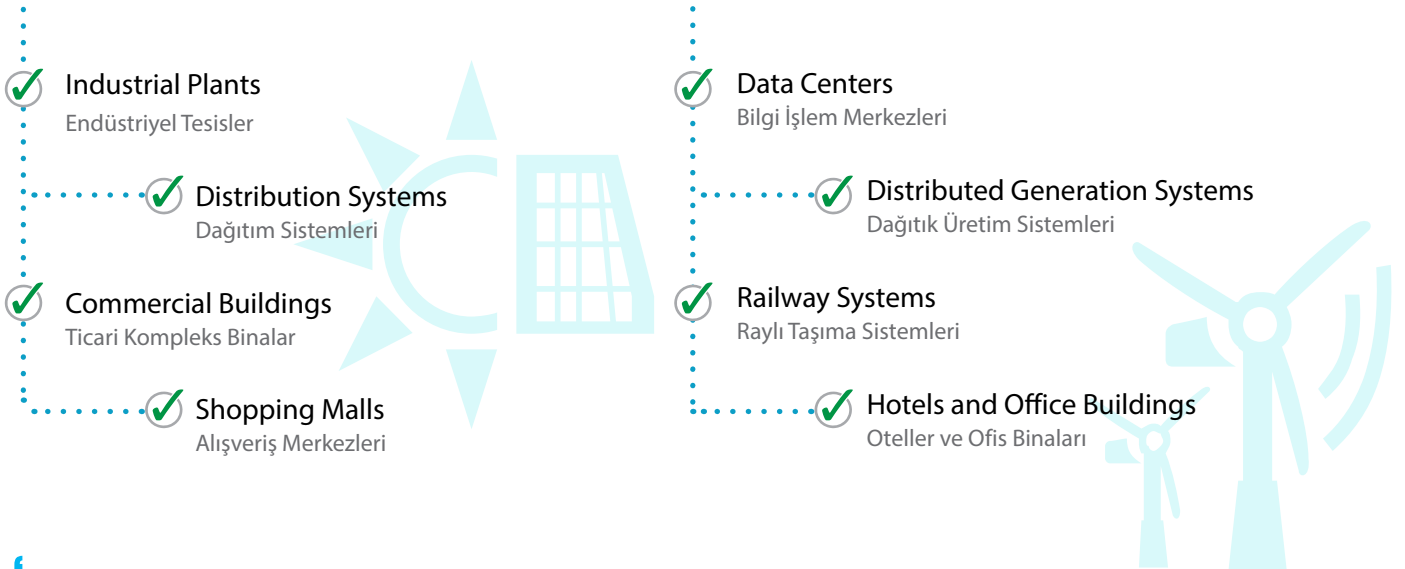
Industrial Plants
Endüstriyel Tesisler

Distribution Systems
Dağıtım Sistemleri

Commercial Buildings
Ticari Kompleks Binalar

Shopping Malls
Alışveriş Merkezleri

Data Centers
Bilgi İşlem Merkezleri

Distributed Generation Systems
Dağıtık Üretim Sistemleri

Railway Systems
Raylı Taşıma Sistemleri

Hotels and Office Buildings
Oteller ve Ofis Binaları